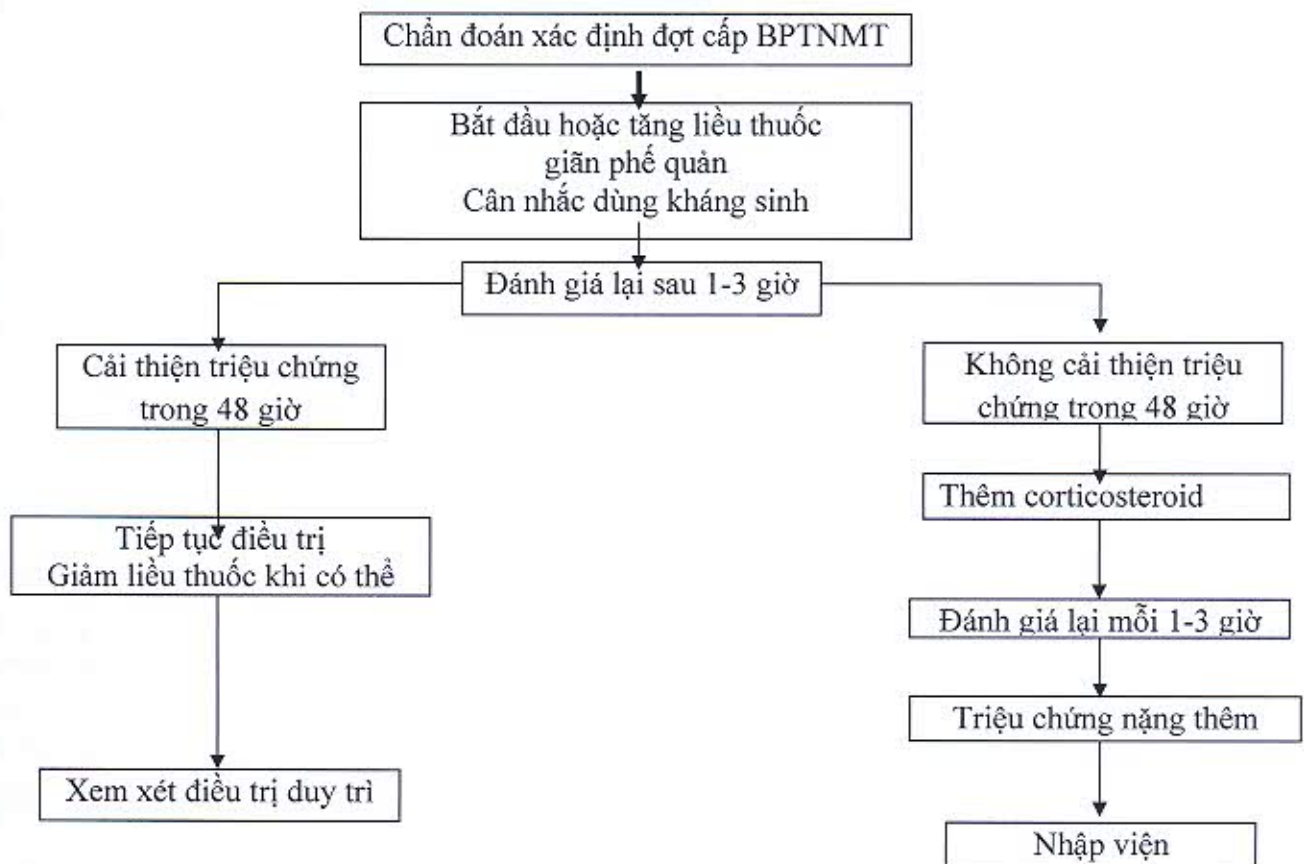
Chẩn đoán xác định đợt cấp BPTNMT

Bắt đầu hoặc tăng liều thuốc giãn phế quản
Cân nhắc dùng kháng sinh

Đánh giá lại sau 1-3 giờ

Cải thiện triệu chứng trong 48 giờ

Tiếp tục điều trị
Giảm liều thuốc khi có thể

Xem xét điều trị duy trì

Không cải thiện triệu chứng trong 48 giờ

Thêm corticosteroid

Đánh giá lại mỗi 1-3 giờ

Triệu chứng nặng thêm

Nhập viện